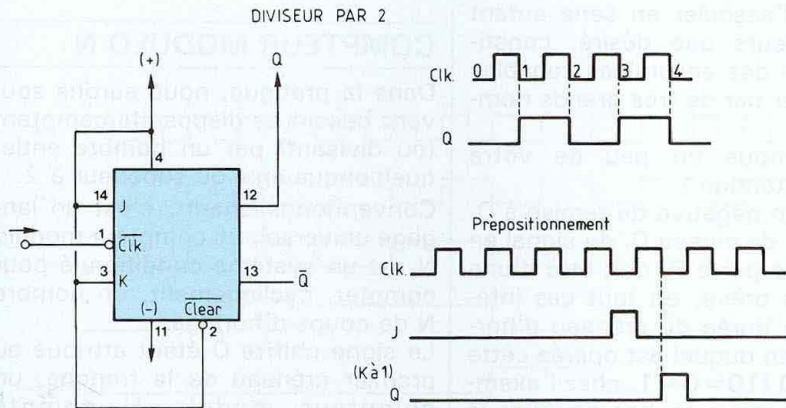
DIVISEUR PAR 2

(+)

Q

4

14

12

J

1

$\overline{Clk}$

3

K

13

$\overline{Q}$

(-)

$\overline{Clear}$

11

2

(K à 1)

Clk.

0

1

2

3

4

Q

Prepositionnement

Clk.

J

Q

COMPTEUR MODULO N

Dans la pratique, nous aurons souvent besoin de diviser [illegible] (ou diviseurs) par un nombre entier quelconque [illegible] à 2.

Conventionnellement, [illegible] langage universel, un compteur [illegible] N et un système susceptible pour compter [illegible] N de coups d'horloge.

Le signe chiffre 0 étant attribué au premier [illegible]

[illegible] en bien autant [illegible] peu de votre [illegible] négative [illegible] de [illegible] 0110=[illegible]